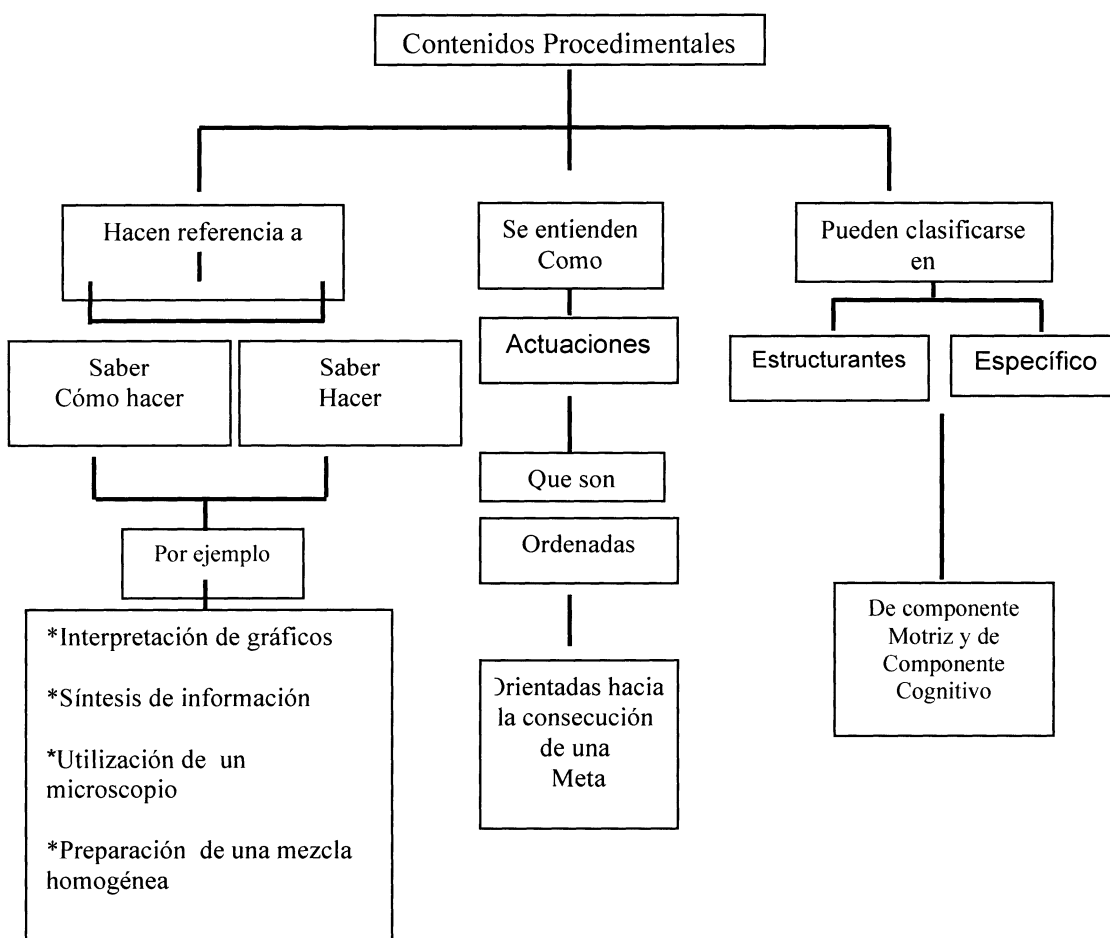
Contenidos Procedimentales

Hacen referencia a

Saber Cómo hacer

Saber Hacer

Por ejemplo

*Interpretación de gráficos

*Síntesis de información

*Utilización de un microscopio

*Preparación de una mezcla homogénea

Se entienden Como

Actuaciones

Que son

Ordenadas

)rientadas hacia la consecución de una Meta

Pueden clasificarse en

Estructurantes

Específico

De componente Motriz y de Componente Cognitivo